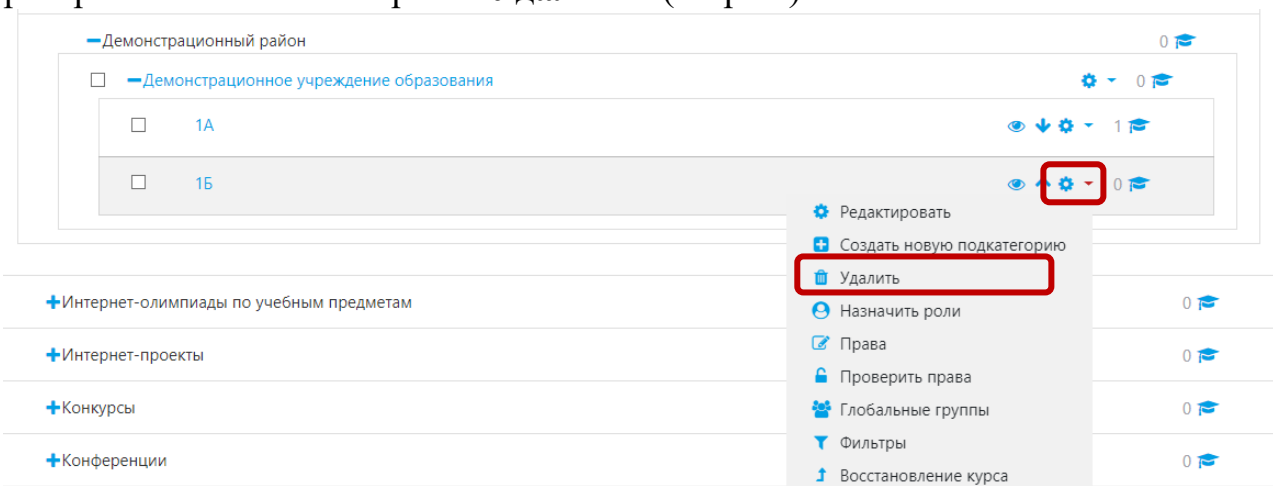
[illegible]

Демонстрационный район 0

Демонстрационное учреждение образования 0

1А 1

1Б 0

Редактировать
Создать новую подкатегорию
Удалить
Назначить роли
Права
Проверить права
Глобальные группы
Фильтры
Восстановление курса

Интернет-олимпиады по учебным предметам 0

Интернет-проекты 0

Конкурсы 0

Конференции 0